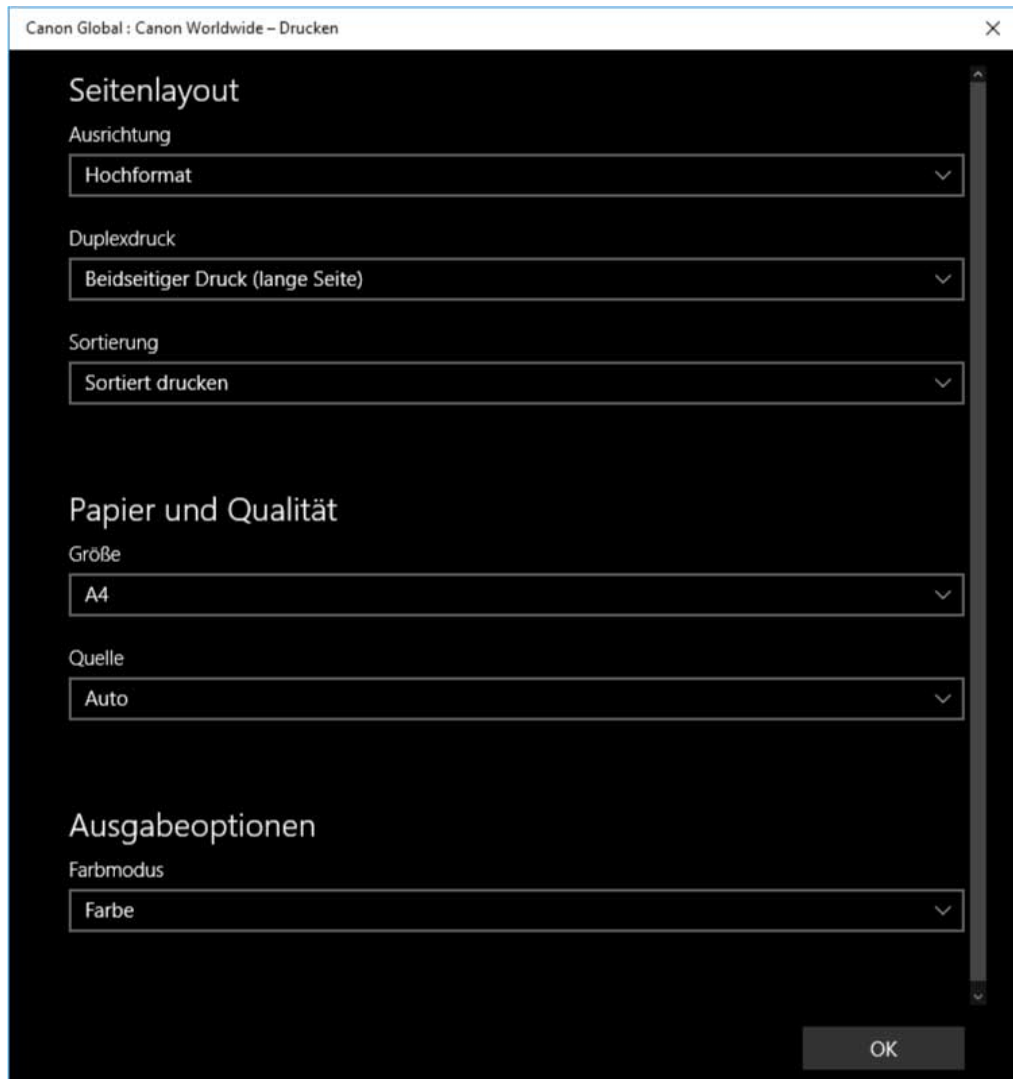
Canon Global : Canon Worldwide – Drucken

×

Seitenlayout

Ausrichtung

Hochformat

Duplexdruck

Beidseitiger Druck (lange Seite)

Sortierung

Sortiert drucken

Papier und Qualität

Größe

A4

Quelle

Auto

Ausgabeoptionen

Farbmodus

Farbe

OK